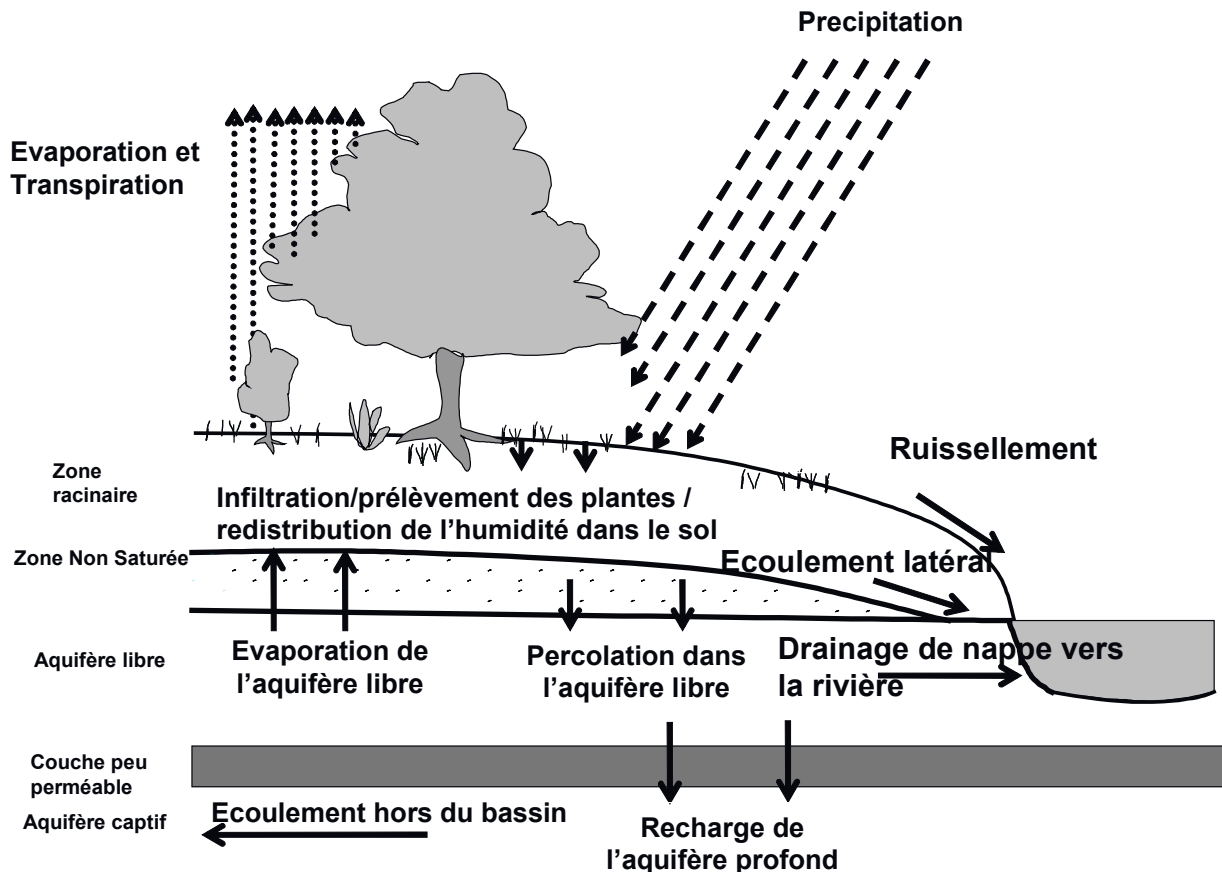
Precipitation

Evaporation et Transpiration

Ruissellement

Zone racinaire

Infiltration/prélèvement des plantes / redistribution de l'humidité dans le sol

Zone Non Saturée

Ecoulement latéral

Aquifère libre

Evaporation de l'aquifère libre

Percolation dans l'aquifère libre

Drainage de nappe vers la rivière

Couche peu perméable

Aquifère captif

Ecoulement hors du bassin

Recharge de l'aquifère profond